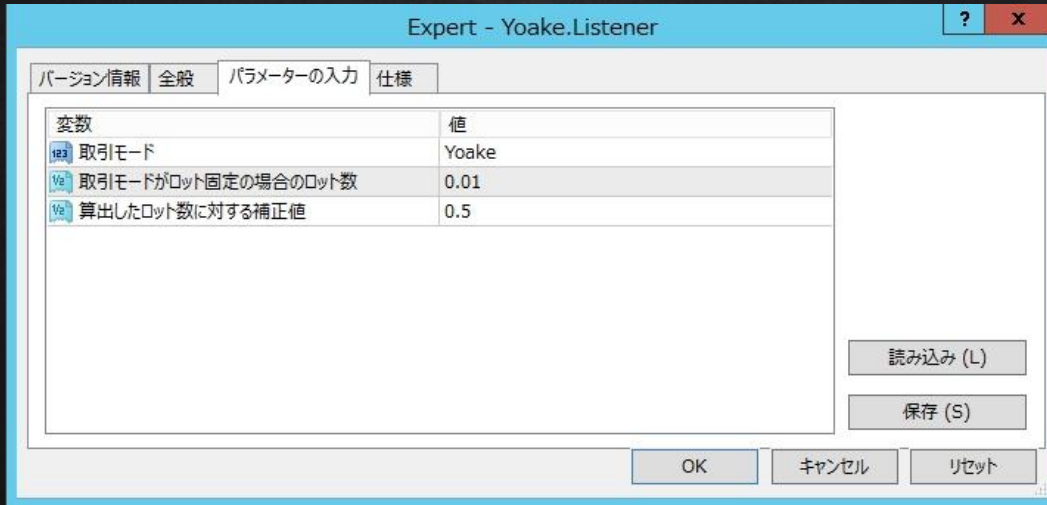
Expert - Yoake.Listener

?
x

バージョン情報 全般 パラメーターの入力 仕様

| 変数 | 値 |
|---|---|
| 123 取引モード | Yoake |
| V2 取引モードがロット固定の場合のロット数 | 0.01 |
| V2 算出したロット数に対する補正値 | 0.5 |

読み込み (L)
保存 (S)

OK
キャンセル
リセット